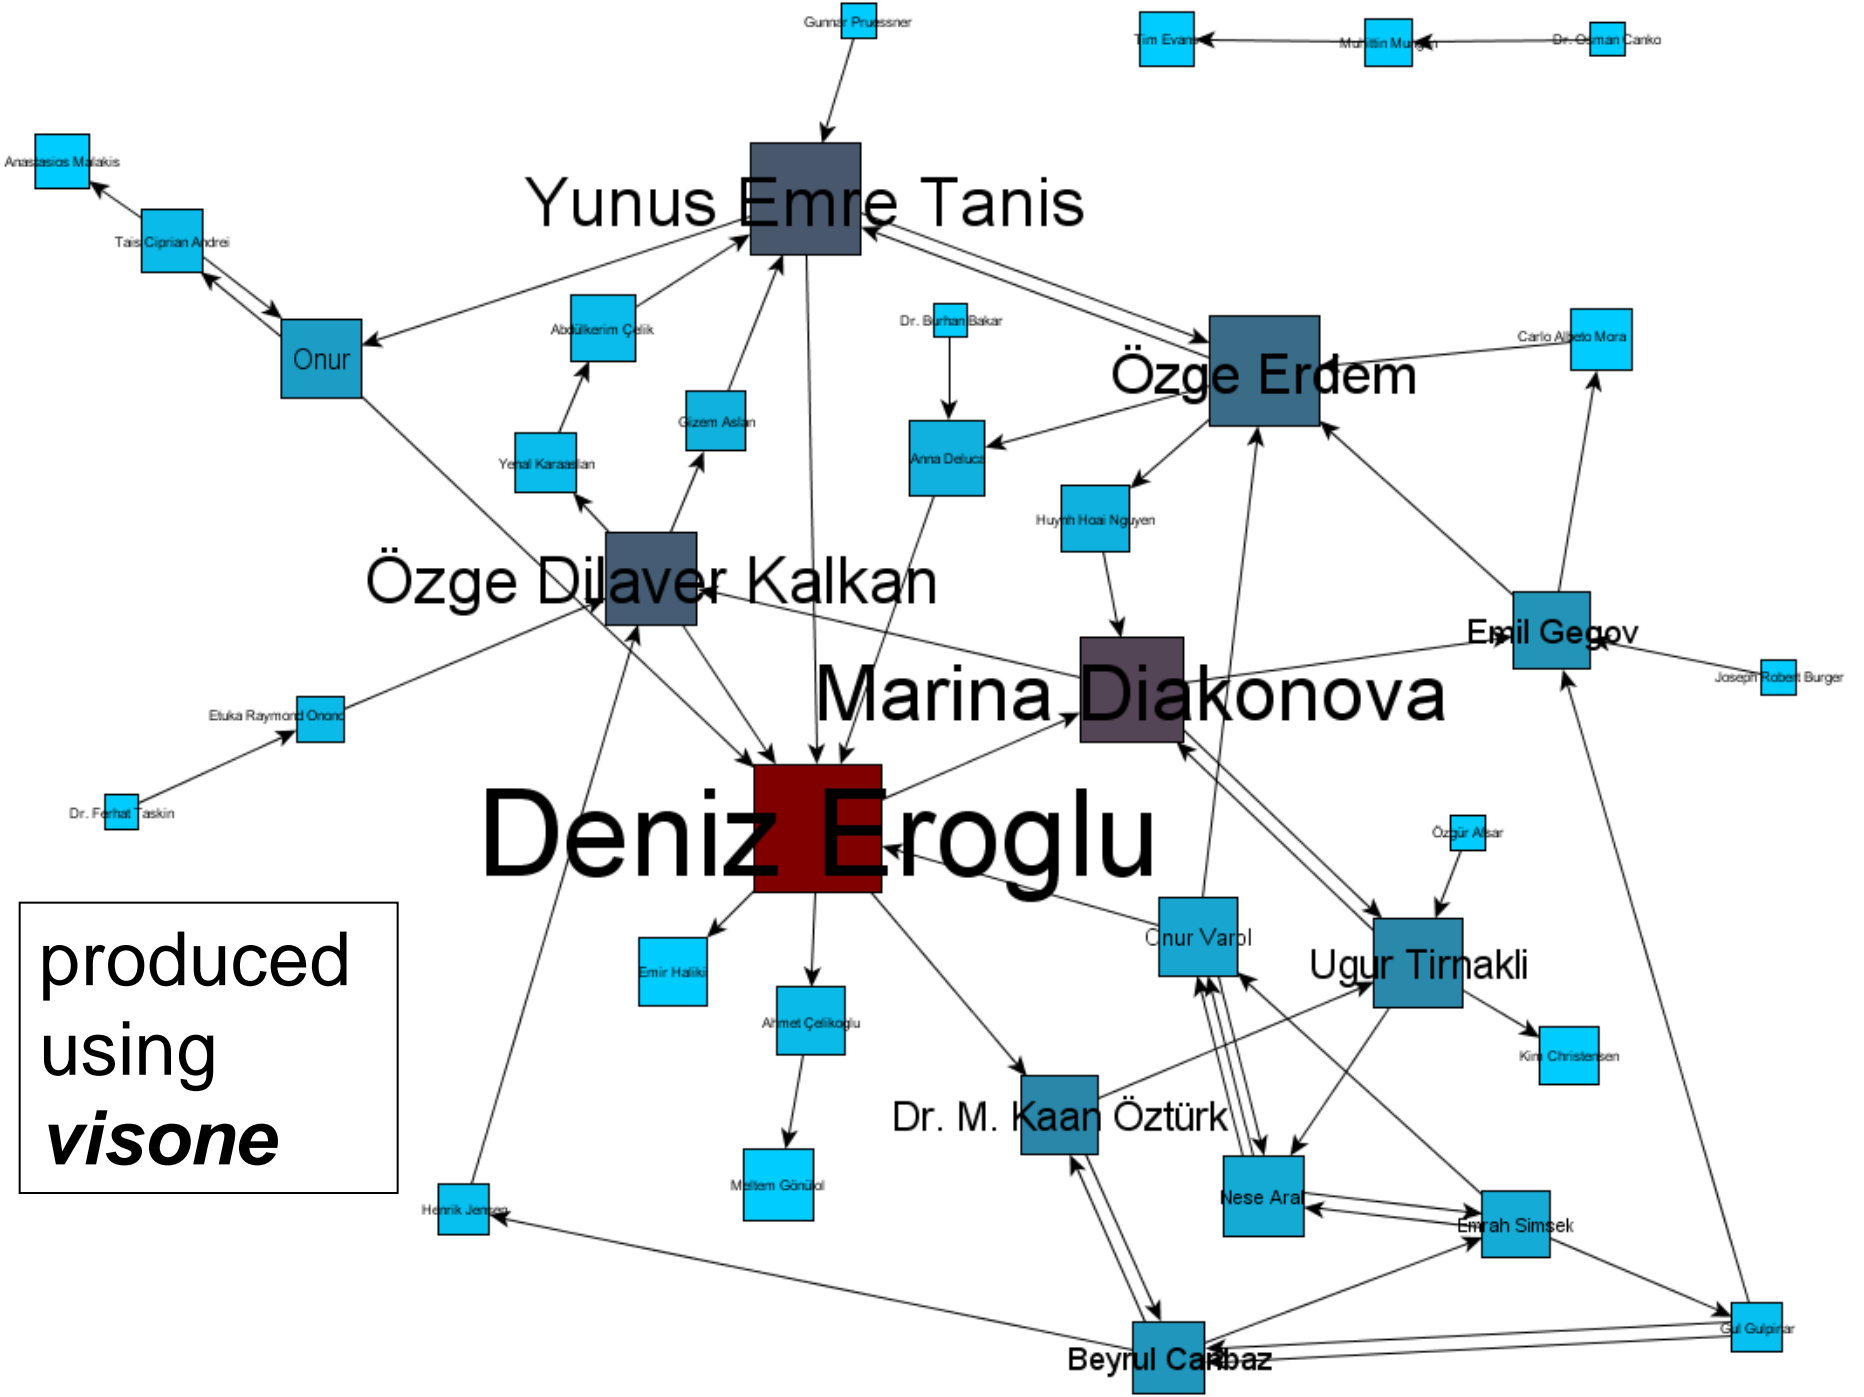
Gunnar Pruessner

Tim Evans

Muhittin Mungan

Dr. Osman Canko

Anastasios Malakis

Yunus Emre Tanis

Tais Ciprian Andrei

Onur

Abdülkerim Çelik

Dr. Burhan Bakar

Carlo Alberto Mora

Özge Erdem

Gizem Aslan

Yenal Karaaslan

Anna Deluca

Huynh Hoai Nguyen

Özge Dilaver Kalkan

Emil Gegov

Marina Diakonova

Joseph Robert Burger

Etuka Raymond Onone

Dr. Ferhat Taskin

Deniz Eroglu

Özgür Afsar

produced using *visone*

Onur Varol

Ugur Tirnakli

Emir Haliki

Ahmet Çelikoglu

Kim Christensen

Dr. M. Kaan Öztürk

Meltem Gönülol

Henrik Jensen

Nese Aral

Emrah Simsek

Gul Gulpinar

Beyrul Canbaz